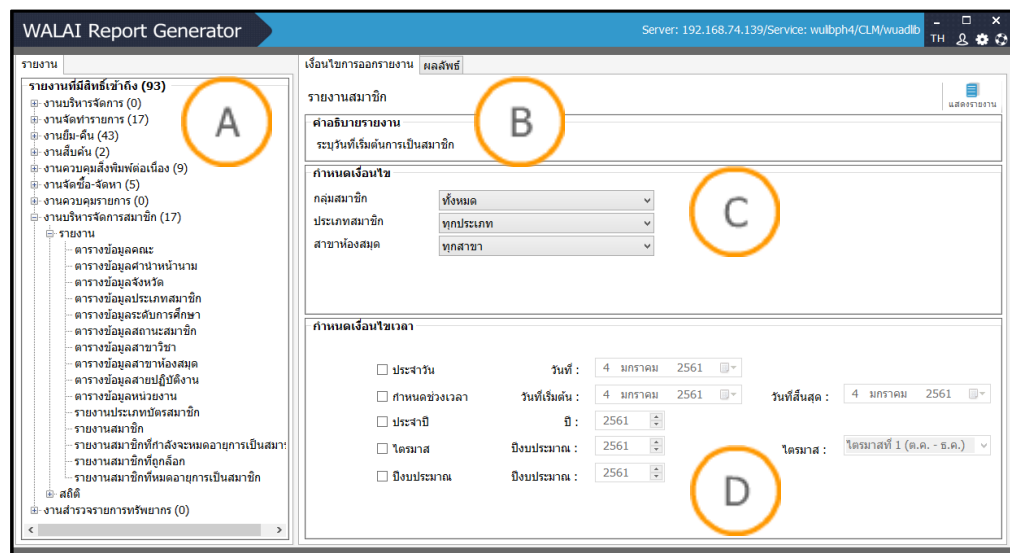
WALAI Report Generator

Server: 192.168.74.139/Service: wulibph4/CLM/wuadlib

TH

รายงาน

รายงานที่มีสิทธิ์เข้าถึง (93)
งานบริหารจัดการ (0)
งานจัดทำรายการ (17)
งานยืม-คืน (43)
งานสืบค้น (2)
งานควบคุมสิ่งพิมพ์ต่อเนื่อง (9)
งานจัดซื้อ-จัดหา (5)
งานควบคุมรายการ (0)
งานบริหารจัดการสมาชิก (17)
รายงาน
ตารางข้อมูลคณะ
ตารางข้อมูลคำนำหน้านาม
ตารางข้อมูลจังหวัด
ตารางข้อมูลประเภทสมาชิก
ตารางข้อมูลระดับการศึกษา
ตารางข้อมูลสถานะสมาชิก
ตารางข้อมูลสาขาวิชา
ตารางข้อมูลสาขาห้องสมุด
ตารางข้อมูลสายปฏิบัติงาน
ตารางข้อมูลหน่วยงาน
รายงานประเภทบัตรสมาชิก
รายงานสมาชิก
รายงานสมาชิกที่กำลังจะหมดอายุการเป็นสมาช
รายงานสมาชิกที่ถูกล็อก
รายงานสมาชิกที่หมดอายุการเป็นสมาชิก
สถิติ
งานสำรวจรายการทรัพยากร (0)

A

เงื่อนไขการออกรายงาน | ผลลัพธ์

รายงานสมาชิก

แสดงรายงาน

B

คำอธิบายรายงาน
ระบุวันที่เริ่มต้นการเป็นสมาชิก

กำหนดเงื่อนไข
กลุ่มสมาชิก ทั้งหมด
ประเภทสมาชิก ทุกประเภท
สาขาห้องสมุด ทุกสาขา

C

กำหนดเงื่อนไขเวลา
ประจำวัน วันที่ : 4 มกราคม 2561
กำหนดช่วงเวลา วันที่เริ่มต้น : 4 มกราคม 2561 วันที่สิ้นสุด : 4 มกราคม 2561
ประจำปี ปี : 2561
ไตรมาส ปีงบประมาณ : 2561 ไตรมาส : ไตรมาสที่ 1 (ต.ค. - ธ.ค.)
ปีงบประมาณ ปีงบประมาณ : 2561

D